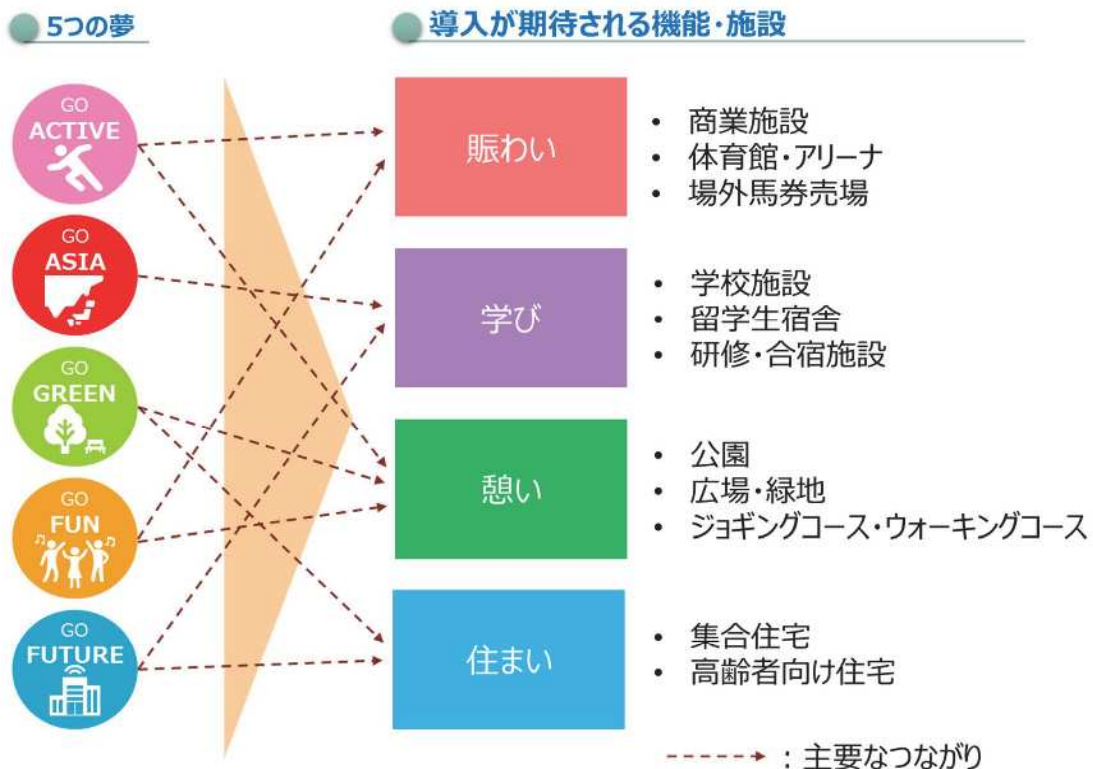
5つの夢

導入が期待される機能・施設

GO
ACTIVE

GO
ASIA

GO
GREEN

GO
FUN

GO
FUTURE

賑わい

- 商業施設
- 体育館・アリーナ
- 場外馬券売場

学び

- 学校施設
- 留学生宿舎
- 研修・合宿施設

憩い

- 公園
- 広場・緑地
- ジョギングコース・ウォーキングコース

住まい

- 集合住宅
- 高齢者向け住宅

: 主要なつながり